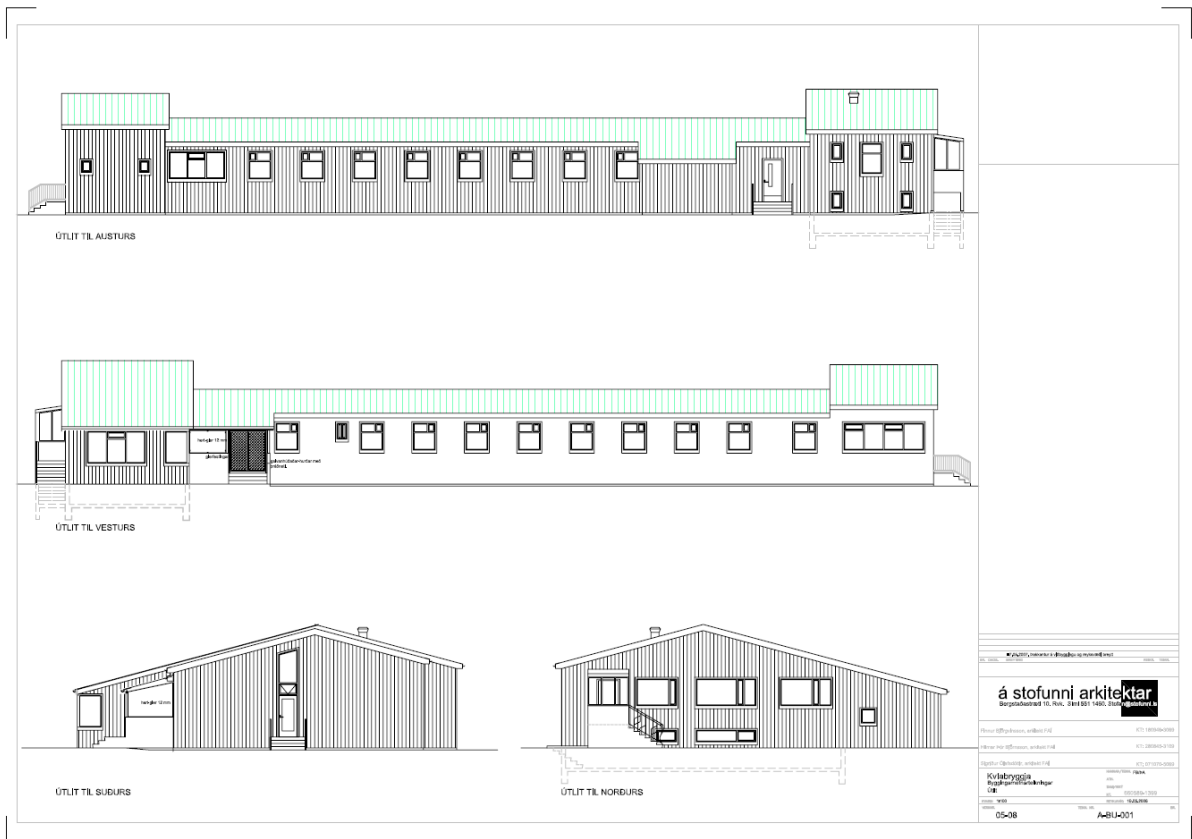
ÚTLIT TIL AUSTURS

hert gler 12 mm

glerhandrið

endurmálaðar hurðar með

ÚTLIT TIL VESTURS

hert gler 12 mm

ÚTLIT TIL SUÐURS

ÚTLIT TIL NORÐURS

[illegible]

á stofunni arkitektar
Bergstaðastræti 10, Rvk. Sími 551 1450. Stofan@stofunni.is

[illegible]

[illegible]

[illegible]

Kvíabryggja
Byggingarnefndarteikningar
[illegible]

1:100

05-08

A-BU-001